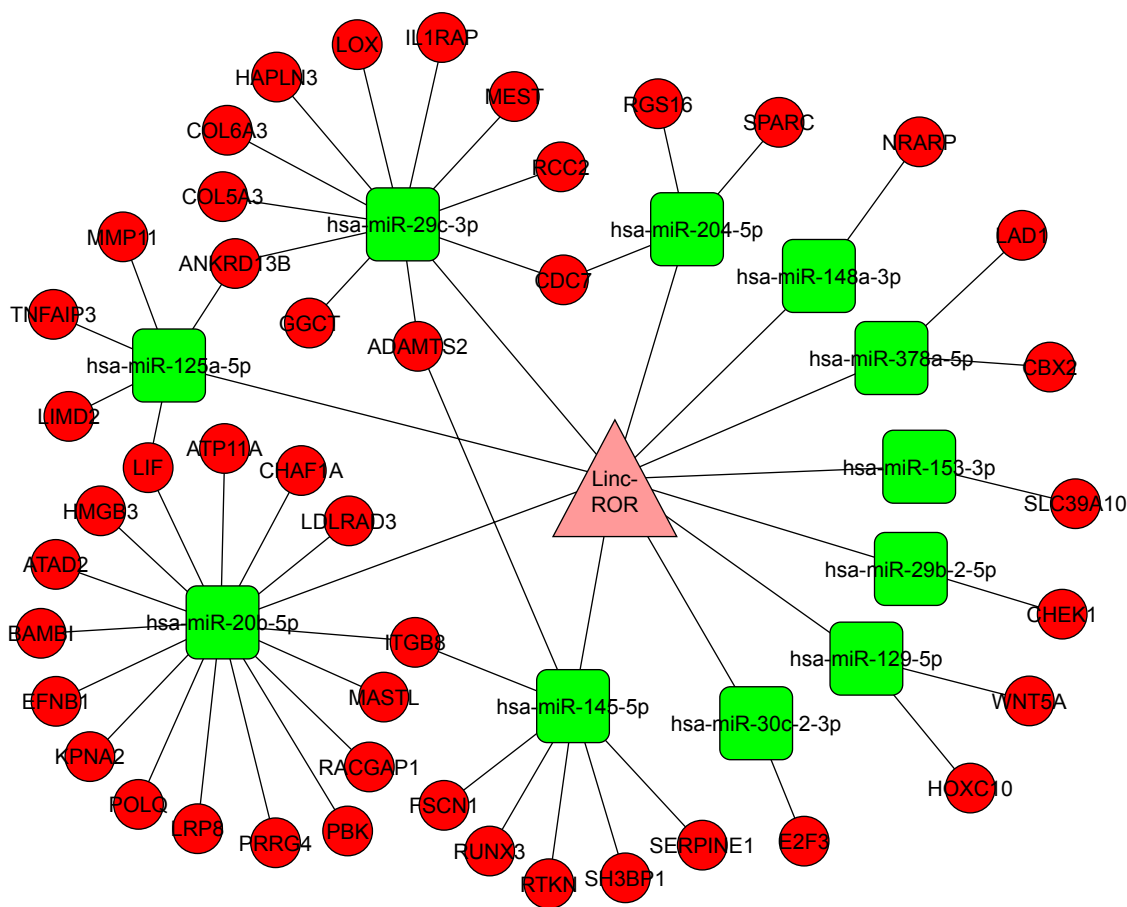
LOX
IL1RAP
HAPLN3
MEST
COL6A3
RCC2
COL5A3
hsa-miR-29c-3p
RGS16
SPARC
NRARP
MMP11
ANKRD13B
CDC7
hsa-miR-204-5p
hsa-miR-148a-3p
LAD1
TNFAIP3
GGCT
ADAMTS2
hsa-miR-125a-5p
hsa-miR-378a-5p
CBX2
LIMD2
LIF
ATP11A
CHAF1A
Linc-ROR
hsa-miR-153-3p
SLC39A10
HMGB3
LDLRAD3
ATAD2
hsa-miR-29b-2-5p
BAMBI
hsa-miR-20b-5p
ITGB8
CHEK1
hsa-miR-129-5p
EFNB1
MASTL
WNT5A
hsa-miR-145-5p
hsa-miR-30c-2-3p
KPNA2
RACGAP1
HOXC10
POLQ
LRP8
PRRG4
PBK
FSCN1
SERPINE1
E2F3
RUNX3
RTKN
SH3BP1